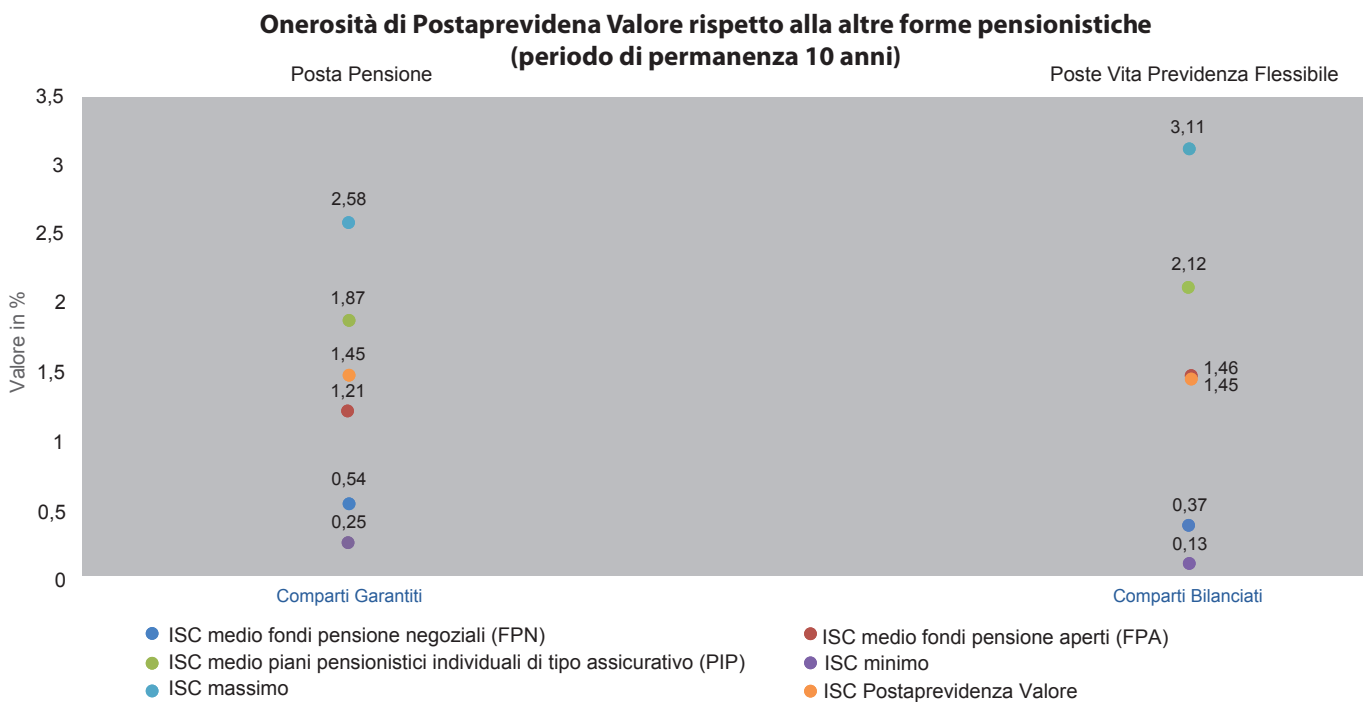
Onerosità di Postaprevidena Valore rispetto alla altre forme pensionistiche
(periodo di permanenza 10 anni)

Posta Pensione

Poste Vita Previdenza Flessibile

3,5
3
2,5
2
1,5
1
0,5
0

Valore in %

2,58
1,87
1,45
1,21
0,54
0,25

3,11
2,12
1,46
1,45
0,37
0,13

Comparti Garantiti

Comparti Bilanciati

ISC medio fondi pensione negoziali (FPN)
ISC medio piani pensionistici individuali di tipo assicurativo (PIP)
ISC massimo
ISC medio fondi pensione aperti (FPA)
ISC minimo
ISC Postaprevidenza Valore